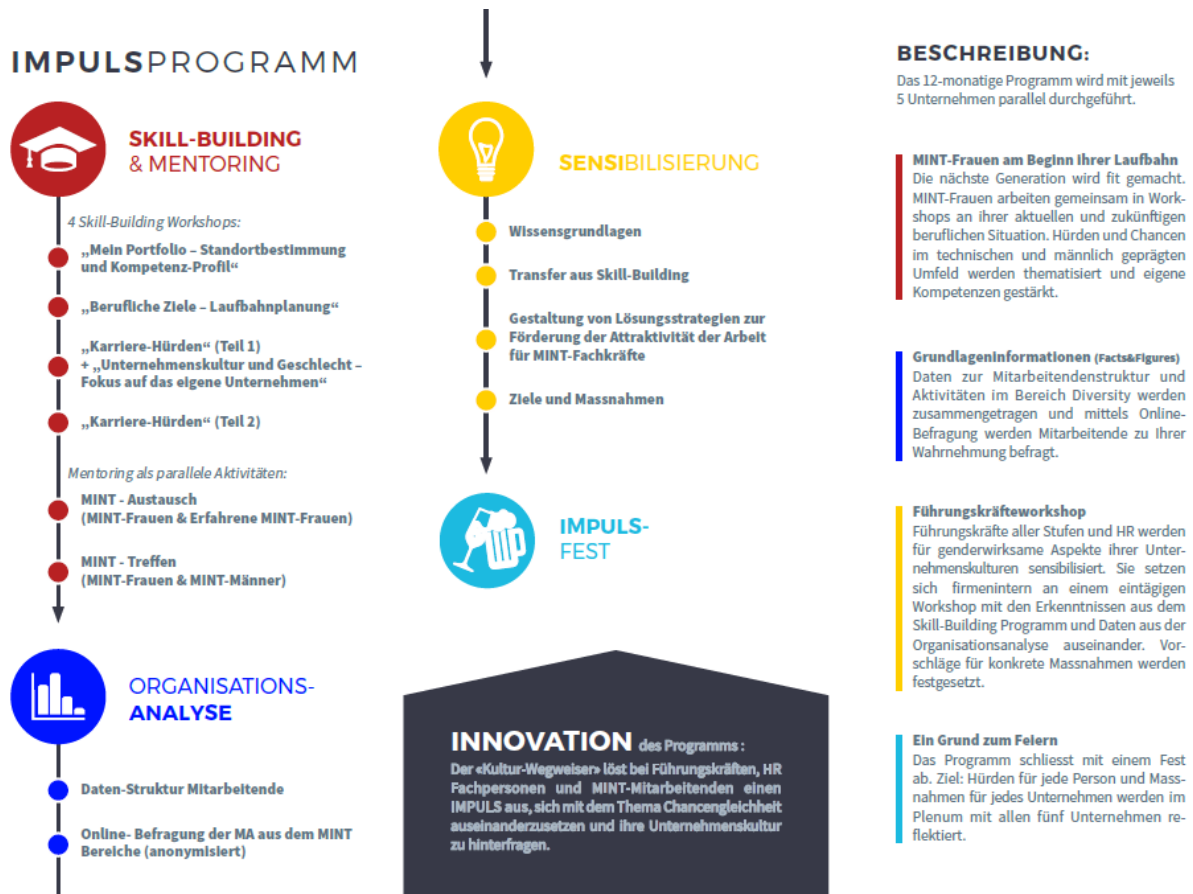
IMPULSPROGRAMM

SKILL-BUILDING & MENTORING

4 Skill-Building Workshops:

„Mein Portfolio – Standortbestimmung und Kompetenz-Profil"

„Berufliche Ziele – Laufbahnplanung"

„Karriere-Hürden" (Teil 1) + „Unternehmenskultur und Geschlecht – Fokus auf das eigene Unternehmen"

„Karriere-Hürden" (Teil 2)

Mentoring als parallele Aktivitäten:

MINT - Austausch (MINT-Frauen & Erfahrene MINT-Frauen)

MINT - Treffen (MINT-Frauen & MINT-Männer)

ORGANISATIONS-ANALYSE

Daten-Struktur Mitarbeitende

Online- Befragung der MA aus dem MINT Bereiche (anonymisiert)

SENSIBILISIERUNG

Wissensgrundlagen

Transfer aus Skill-Building

Gestaltung von Lösungsstrategien zur Förderung der Attraktivität der Arbeit für MINT-Fachkräfte

Ziele und Massnahmen

IMPULS-FEST

INNOVATION des Programms:

Der «Kultur-Wegweiser» löst bei Führungskräften, HR Fachpersonen und MINT-Mitarbeitenden einen IMPULS aus, sich mit dem Thema Chancengleichheit auseinanderzusetzen und ihre Unternehmenskultur zu hinterfragen.

BESCHREIBUNG:

Das 12-monatige Programm wird mit jeweils 5 Unternehmen parallel durchgeführt.

MINT-Frauen am Beginn ihrer Laufbahn
Die nächste Generation wird fit gemacht. MINT-Frauen arbeiten gemeinsam in Workshops an ihrer aktuellen und zukünftigen beruflichen Situation. Hürden und Chancen im technischen und männlich geprägten Umfeld werden thematisiert und eigene Kompetenzen gestärkt.

Grundlageninformationen (Facts&Figures)
Daten zur Mitarbeitendenstruktur und Aktivitäten im Bereich Diversity werden zusammengetragen und mittels Online-Befragung werden Mitarbeitende zu Ihrer Wahrnehmung befragt.

Führungskräfteworkshop
Führungskräfte aller Stufen und HR werden für genderwirksame Aspekte ihrer Unternehmenskulturen sensibilisiert. Sie setzen sich firmenintern an einem eintägigen Workshop mit den Erkenntnissen aus dem Skill-Building Programm und Daten aus der Organisationsanalyse auseinander. Vorschläge für konkrete Massnahmen werden festgesetzt.

Ein Grund zum Feiern
Das Programm schliesst mit einem Fest ab. Ziel: Hürden für jede Person und Massnahmen für jedes Unternehmen werden im Plenum mit allen fünf Unternehmen reflektiert.